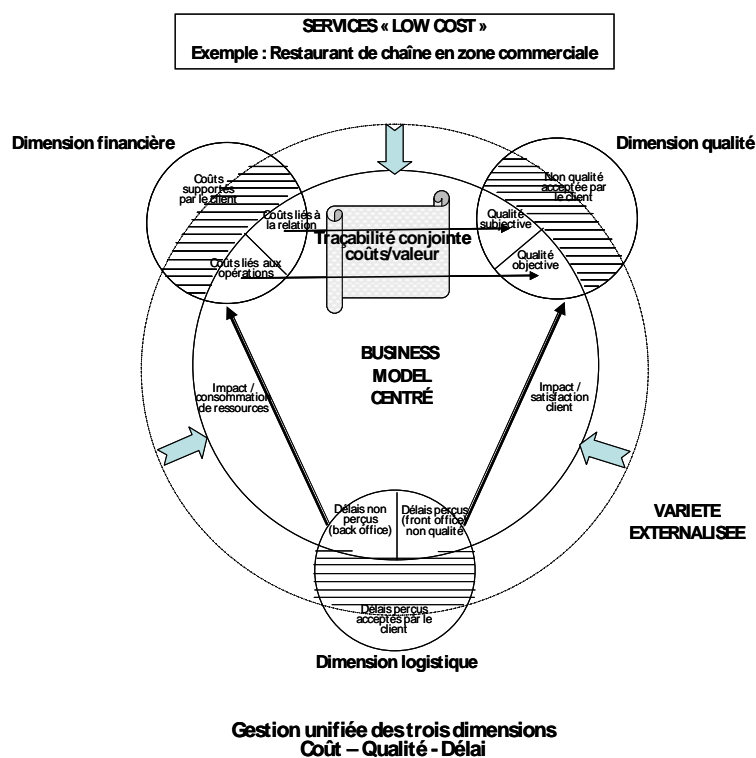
SERVICES « LOW COST »
Exemple : Restaurant de chaîne en zone commerciale

Dimension financière

Dimension qualité

Coûts supportés par le client

Coûts liés à la relation

Coûts liés aux opérations

Traçabilité conjointe coûts/valeur

Non qualité acceptée par le client

Qualité subjective

Qualité objective

BUSINESS MODEL CENTRÉ

Impact / consommation de ressources

Impact / satisfaction client

VARIETE EXTERNALISEE

Délais non perçus (back office)

Délais perçus (front office) non qualité

Délais perçus acceptés par le client

Dimension logistique

Gestion unifiée des trois dimensions
Coût – Qualité - Délai